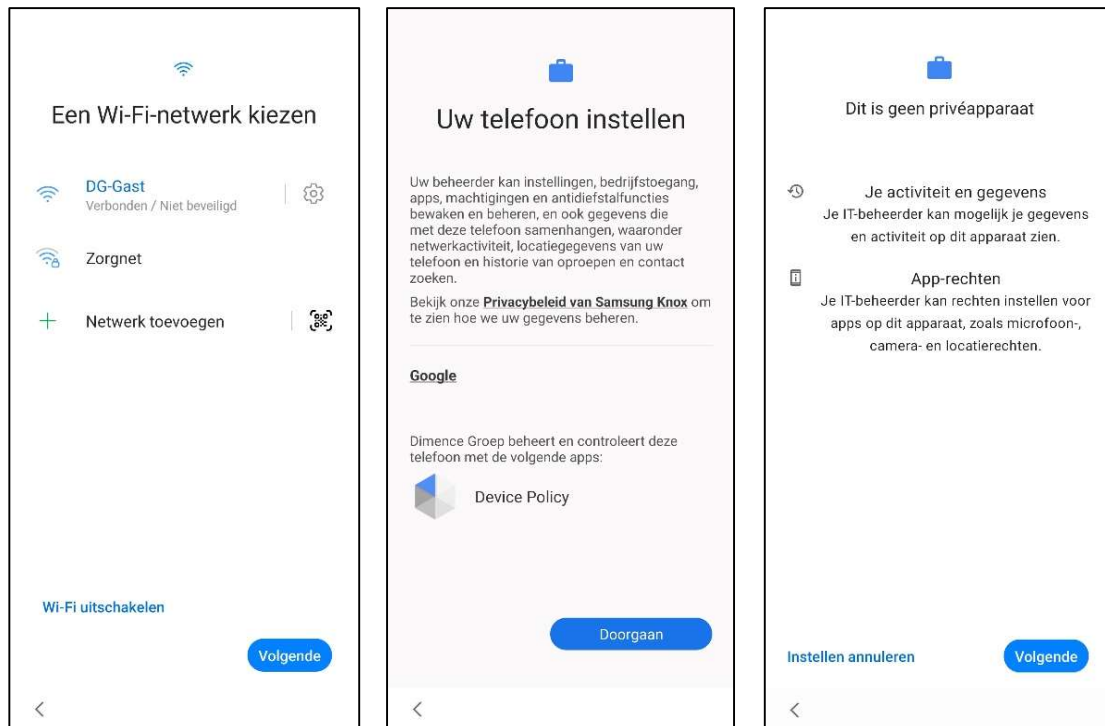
Een Wi-Fi-netwerk kiezen

DG-Gast
Verbonden / Niet beveiligd

Zorgnet

Netwerk toevoegen

Wi-Fi uitschakelen

Volgende

<

Uw telefoon instellen

Uw beheerder kan instellingen, bedrijfstoegang, apps, machtigingen en antidiefstalfuncties bewaken en beheren, en ook gegevens die met deze telefoon samenhangen, waaronder netwerkactiviteit, locatiegegevens van uw telefoon en historie van oproepen en contact zoeken.

Bekijk onze Privacybeleid van Samsung Knox om te zien hoe we uw gegevens beheren.

Google

Dimence Groep beheert en controleert deze telefoon met de volgende apps:

Device Policy

Doorgaan

<

Dit is geen privéapparaat

Je activiteit en gegevens
Je IT-beheerder kan mogelijk je gegevens en activiteit op dit apparaat zien.

App-rechten
Je IT-beheerder kan rechten instellen voor apps op dit apparaat, zoals microfoon-, camera- en locatierechten.

Instellen annuleren

Volgende

<